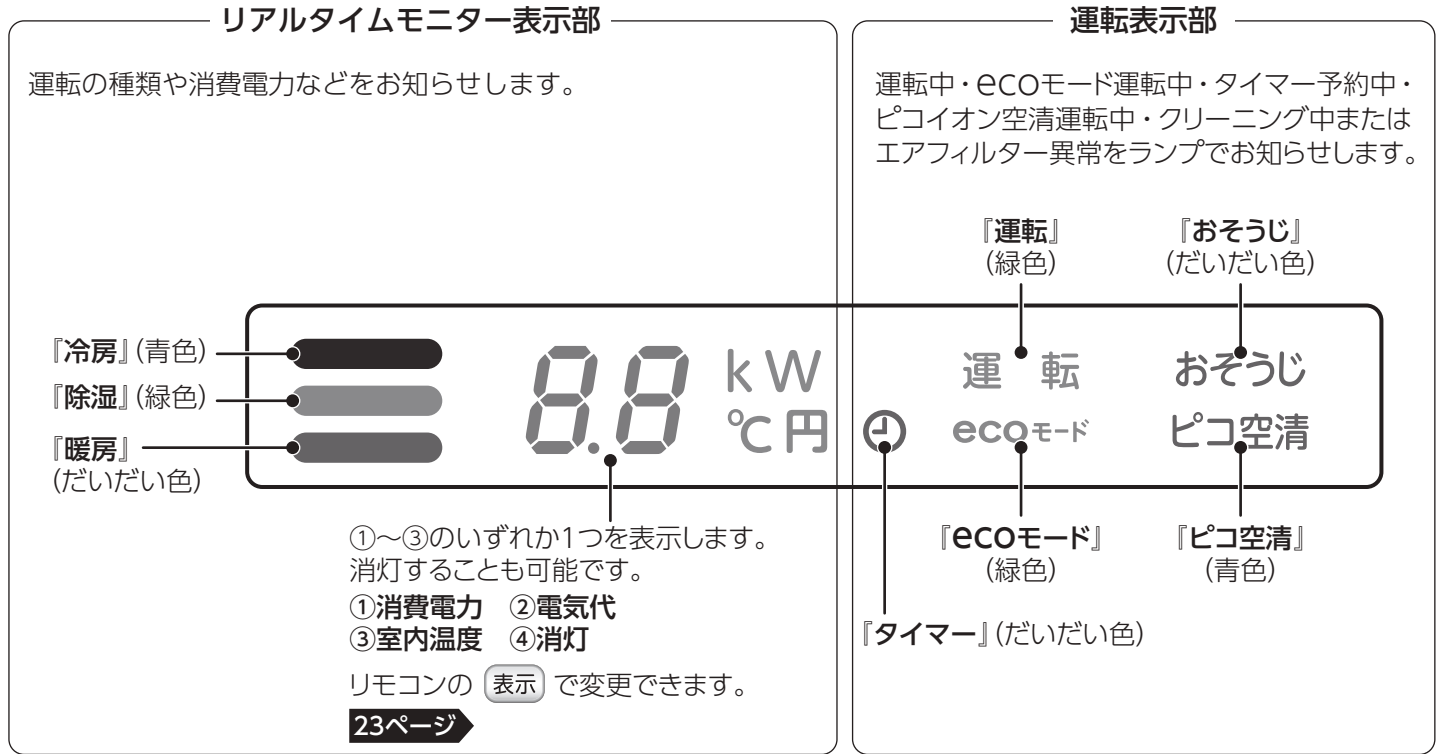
リアルタイムモニター表示部

運転の種類や消費電力などをお知らせします。

『冷房』(青色)
『除湿』(緑色)
『暖房』(だいだい色)

8.8 kW ℃ 円

①～③のいずれか1つを表示します。消灯することも可能です。
①消費電力 ②電気代
③室内温度 ④消灯
リモコンの 表示 で変更できます。
23ページ

運転表示部

運転中・ecoモード運転中・タイマー予約中・ピコイオン空清運転中・クリーニング中またはエアフィルター異常をランプでお知らせします。

『運転』(緑色)
『おそうじ』(だいだい色)

運 転
おそうじ
ecoモード
ピコ空清

『ecoモード』(緑色)
『ピコ空清』(青色)
『タイマー』(だいだい色)